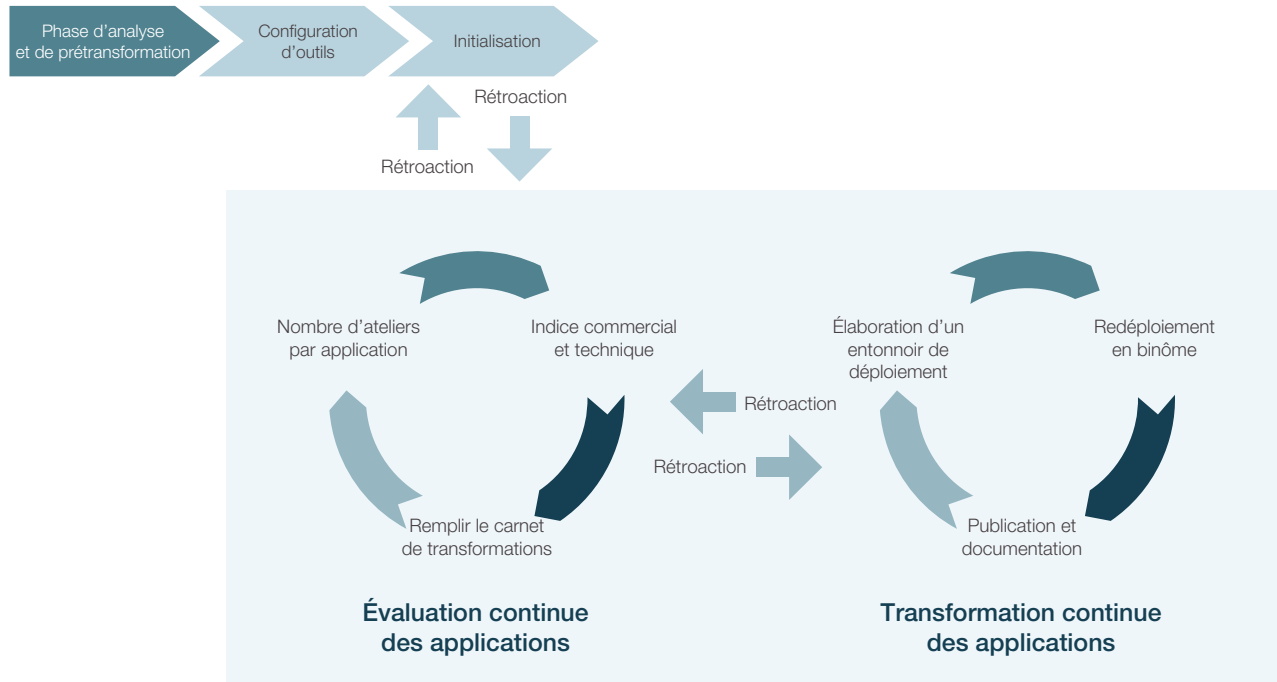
Phase d’analyse et de prétransformation

Configuration d’outils

Initialisation

Rétroaction

Rétroaction

Nombre d’ateliers par application

Indice commercial et technique

Remplir le carnet de transformations

Rétroaction

Rétroaction

Élaboration d’un entonnoir de déploiement

Redéploiement en binôme

Publication et documentation

Évaluation continue des applications

Transformation continue des applications